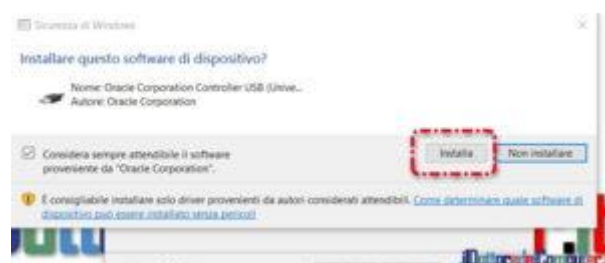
Sicurezza di Windows

Installare questo software di dispositivo?

Nome: Oracle Corporation Controller USB (Unive...
Autore: Oracle Corporation

Considera sempre attendibile il software proveniente da "Oracle Corporation".

Installa

Non installare

È consigliabile installare solo driver provenienti da autori considerati attendibili. Come determinare quale software di dispositivo può essere installato senza pericoli

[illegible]